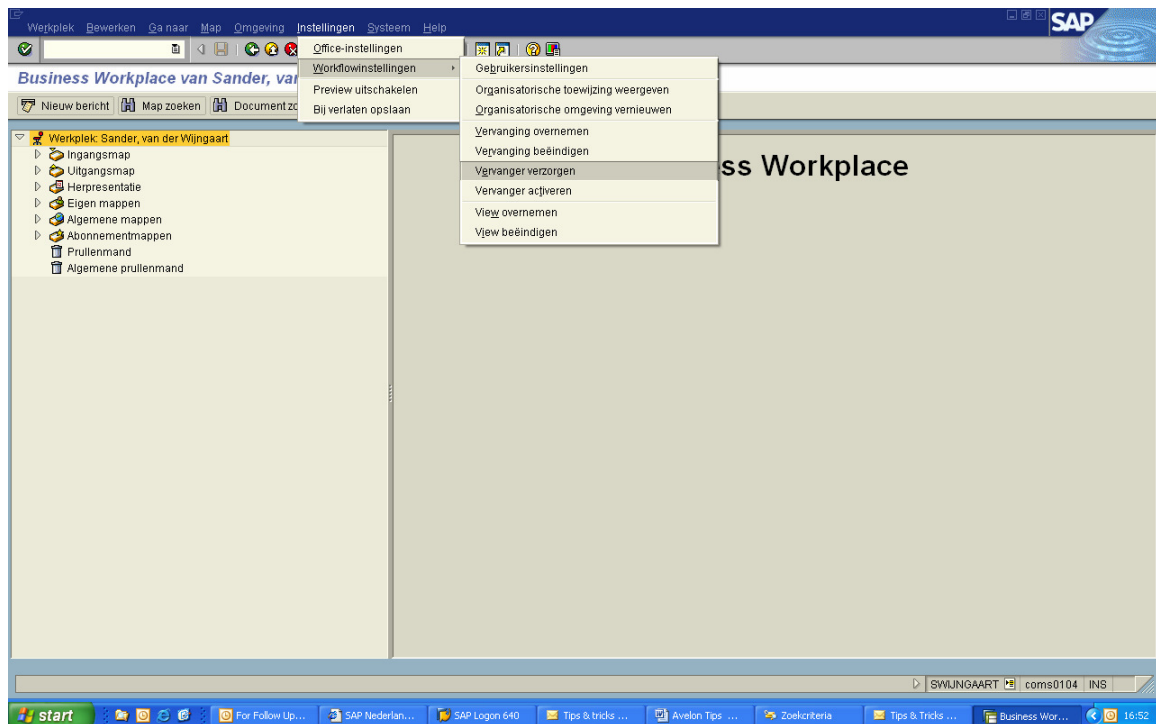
Werkplek Bewerken Ga naar Map Omgeving Instellingen Systeem Help

SAP

Office-instellingen
Workflowinstellingen
Preview uitschakelen
Bij verlaten opslaan

Gebruikersinstellingen
Organisatorische toewijzing weergeven
Organisatorische omgeving vernieuwen
Vervanging overnemen
Vervanging beëindigen
Vervanger verzorgen
Vervanger activeren
View overnemen
View beëindigen

Business Workplace van Sander, var

Nieuw bericht | Map zoeken | Document zo

Werkplek: Sander, van der Wijngaart
Ingangsmap
Uitgangsmap
Herpresentatie
Eigen mappen
Algemene mappen
Abonnementmappen
Prullenmand
Algemene prullenmand

ss Workplace

SWIJNGAART | coms0104 | INS

start | For Follow Up... | SAP Nederlan... | SAP Logon 640 | Tips & tricks ... | Avelon Tips ... | Zoekcriteria | Tips & Tricks ... | Business Wor... | 16:52